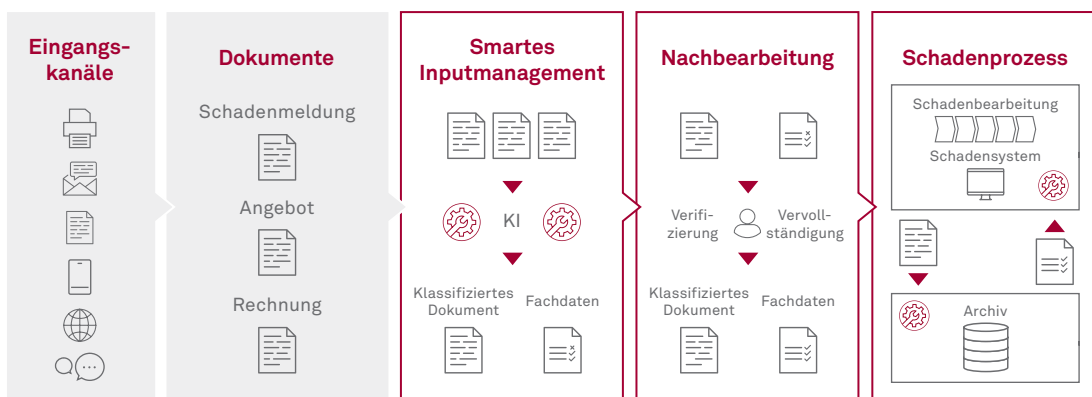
Eingangskanäle

Dokumente

Schadenmeldung

Angebot

Rechnung

Smartes Inputmanagement

KI

Klassifiziertes Dokument

Fachdaten

Nachbearbeitung

Verifizierung

Vervollständigung

Klassifiziertes Dokument

Fachdaten

Schadenprozess

Schadenbearbeitung

Schadensystem

Archiv